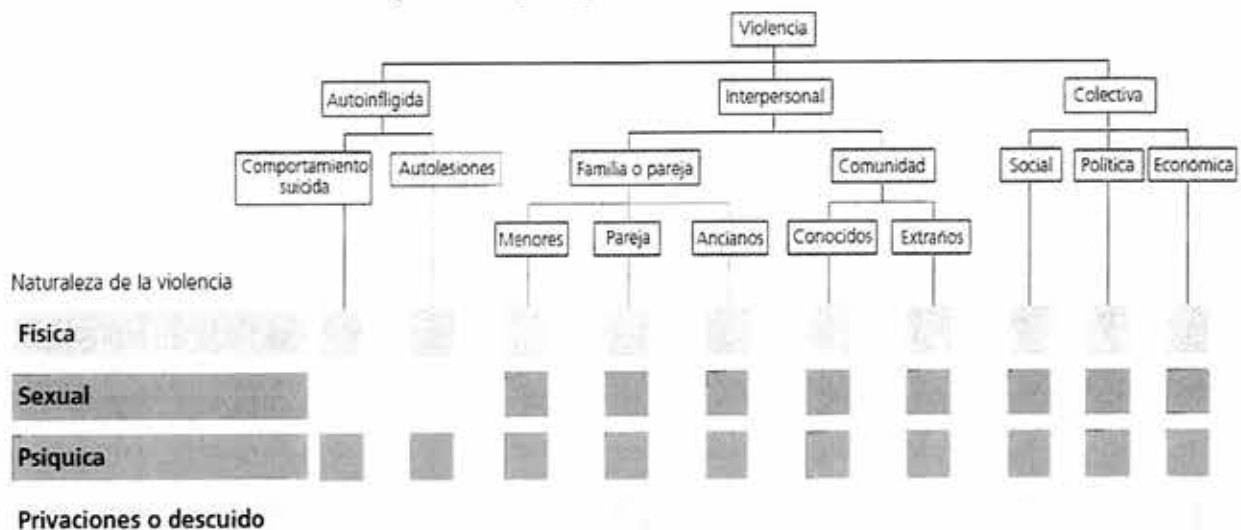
Violencia

Autoinfligida

Comportamiento suicida

Autolesiones

Interpersonal

Familia o pareja

Menores

Pareja

Ancianos

Comunidad

Conocidos

Extraños

Colectiva

Social

Política

Económica

Naturaleza de la violencia

Física

Sexual

Psíquica

Privaciones o descuido